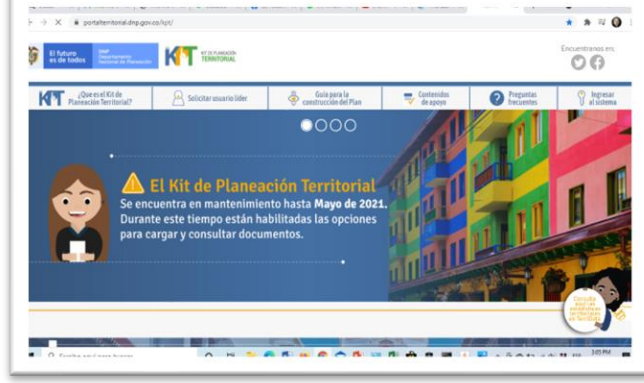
portalterritorial.dnp.gov.co/kpt/

El futuro es de todos | DNP Departamento Nacional de Planeación

KIT DE PLANEACIÓN TERRITORIAL

Encuentranos en:

¿Que es el Kit de Planeación Territorial?

Solicitar usuario líder

Guía para la construcción del Plan

Contenidos de apoyo

Preguntas frecuentes

Ingresar al sistema

El Kit de Planeación Territorial

Se encuentra en mantenimiento hasta **Mayo de 2021.** Durante este tiempo están habilitadas las opciones para cargar y consultar documentos.

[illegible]

Escribe aquí para buscar

3:05 PM